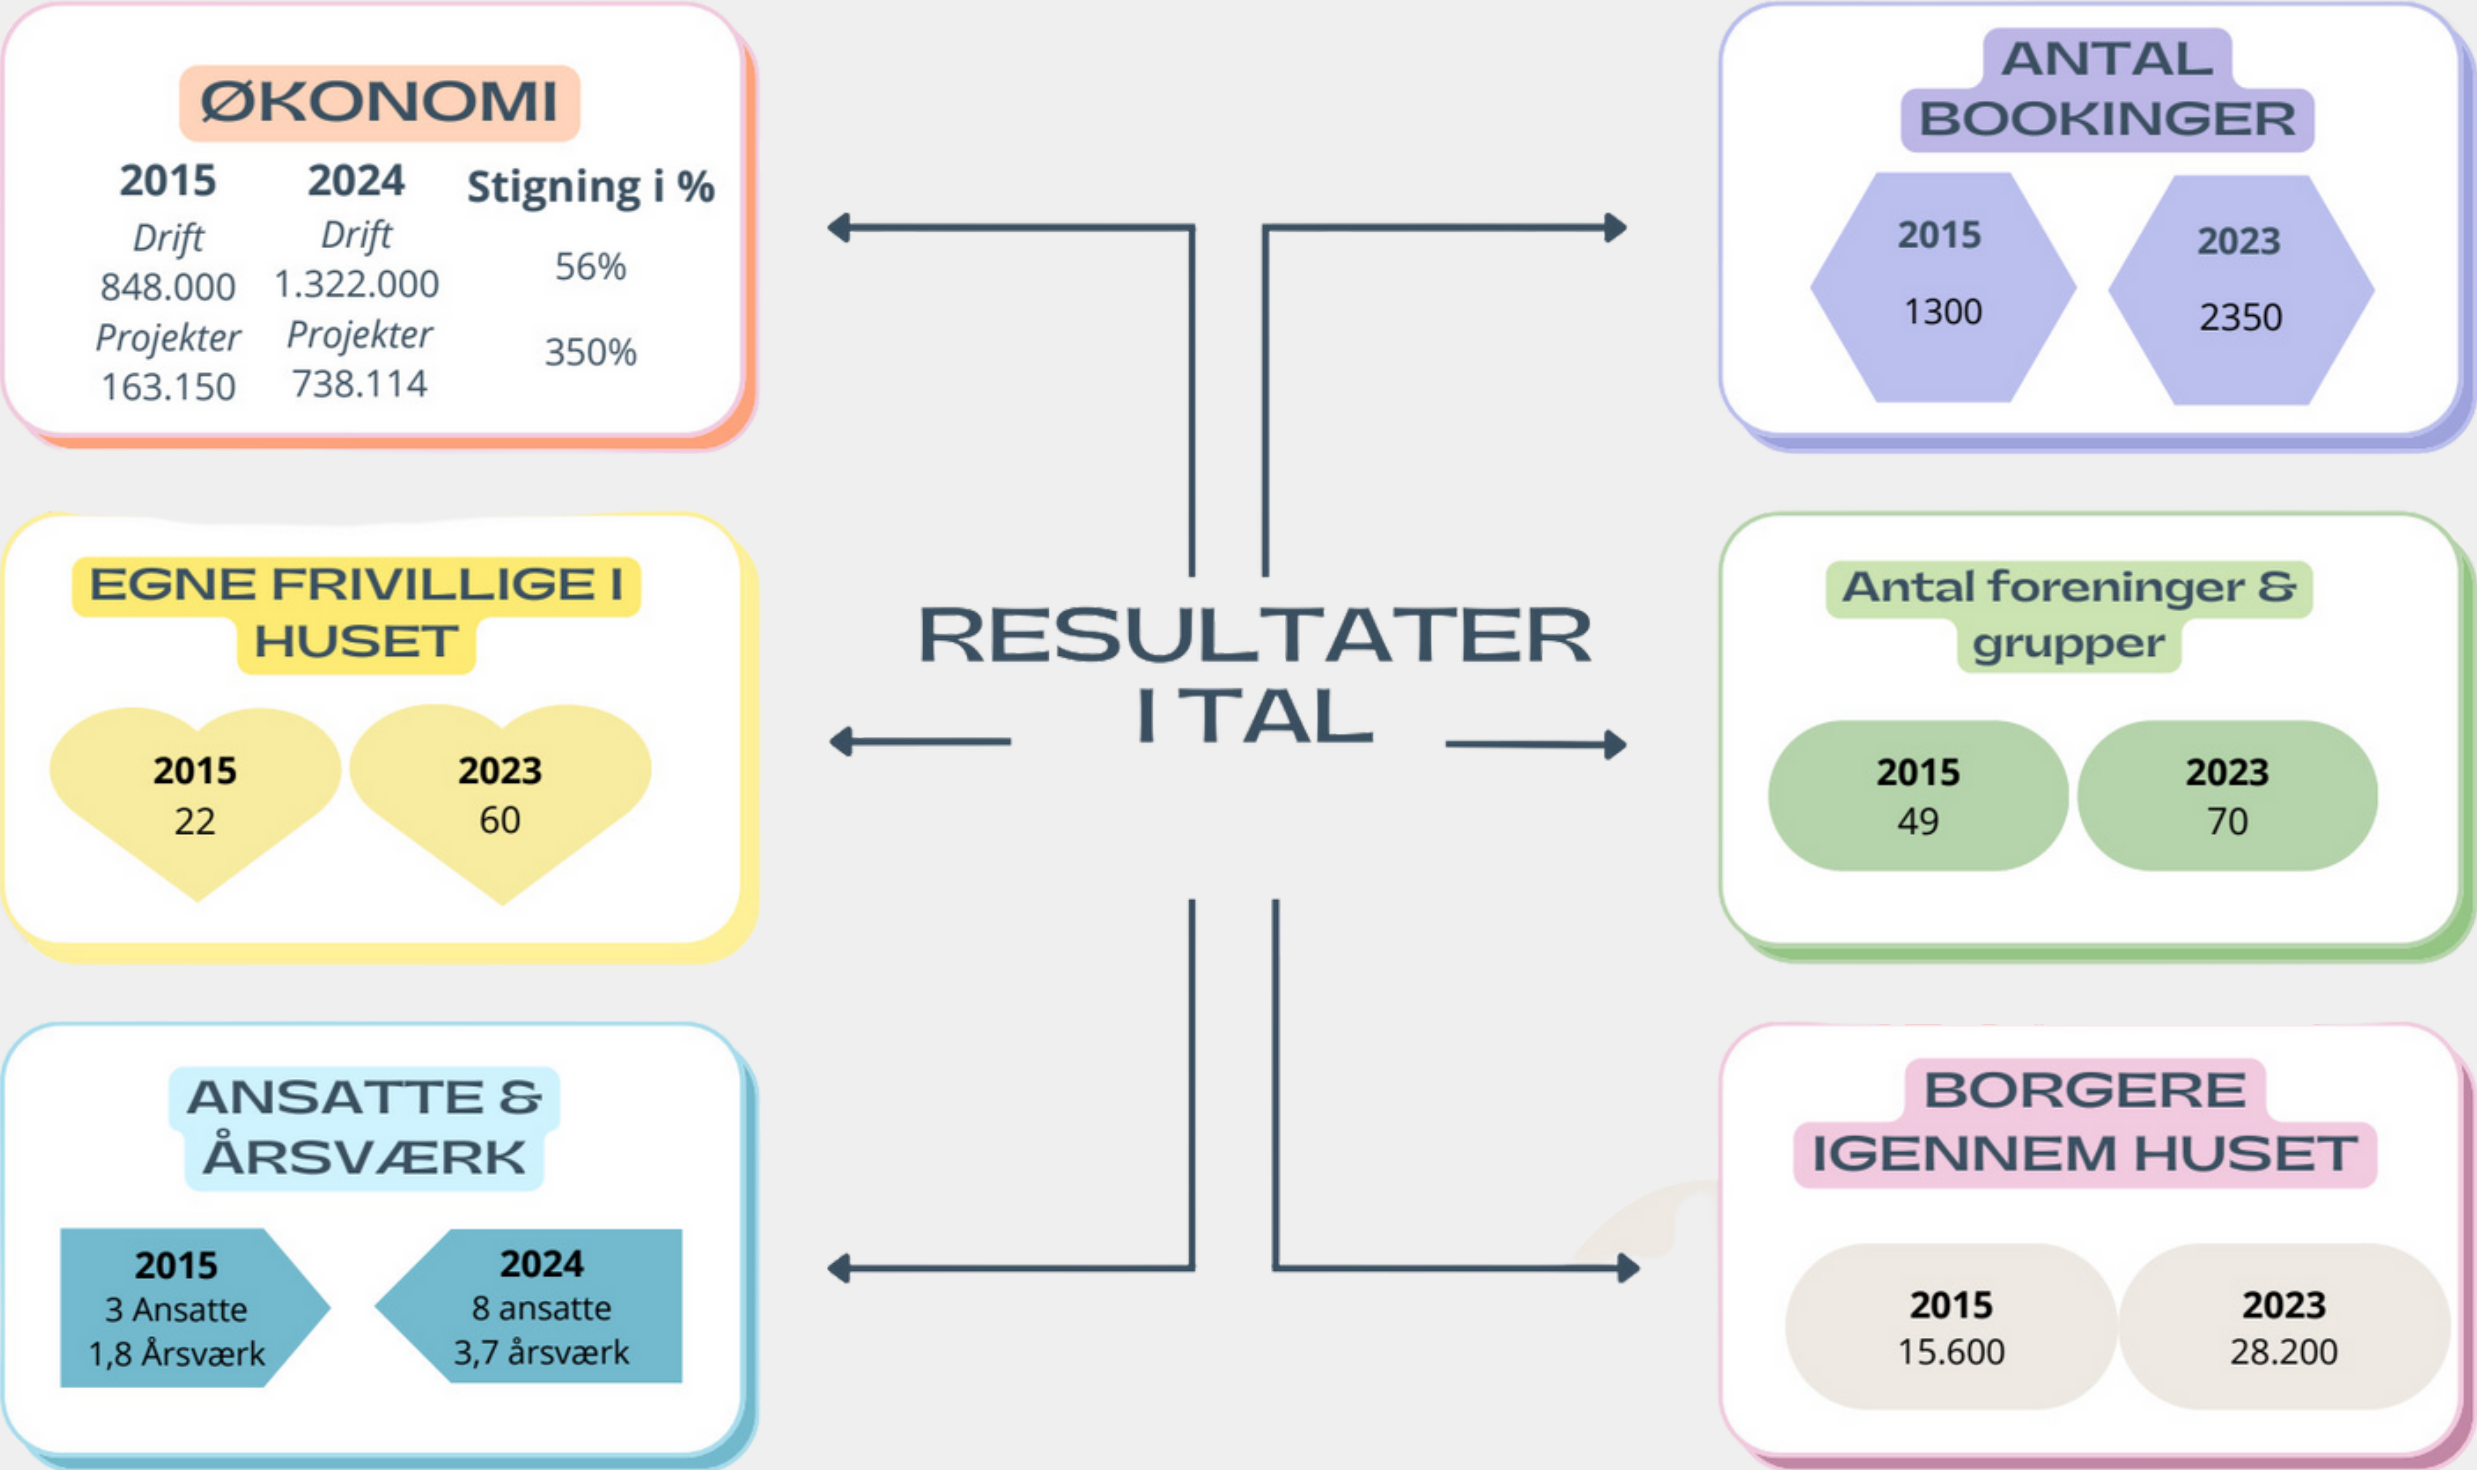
ØKONOMI

| 2015 | 2024 | Stigning i % |
|---|---|---|
| Drift 848.000 | Drift 1.322.000 | 56% |
| Projekter 163.150 | Projekter 738.114 | 350% |

ANTAL BOOKINGER

2015
1300

2023
2350

RESULTATER I TAL

EGNE FRIVILLIGE I HUSET

2015
22

2023
60

Antal foreninger & grupper

2015
49

2023
70

ANSATTE & ÅRSVÆRK

2015
3 Ansatte
1,8 Årsværk

2024
8 ansatte
3,7 årsværk

BORGERE IGENNEM HUSET

2015
15.600

2023
28.200